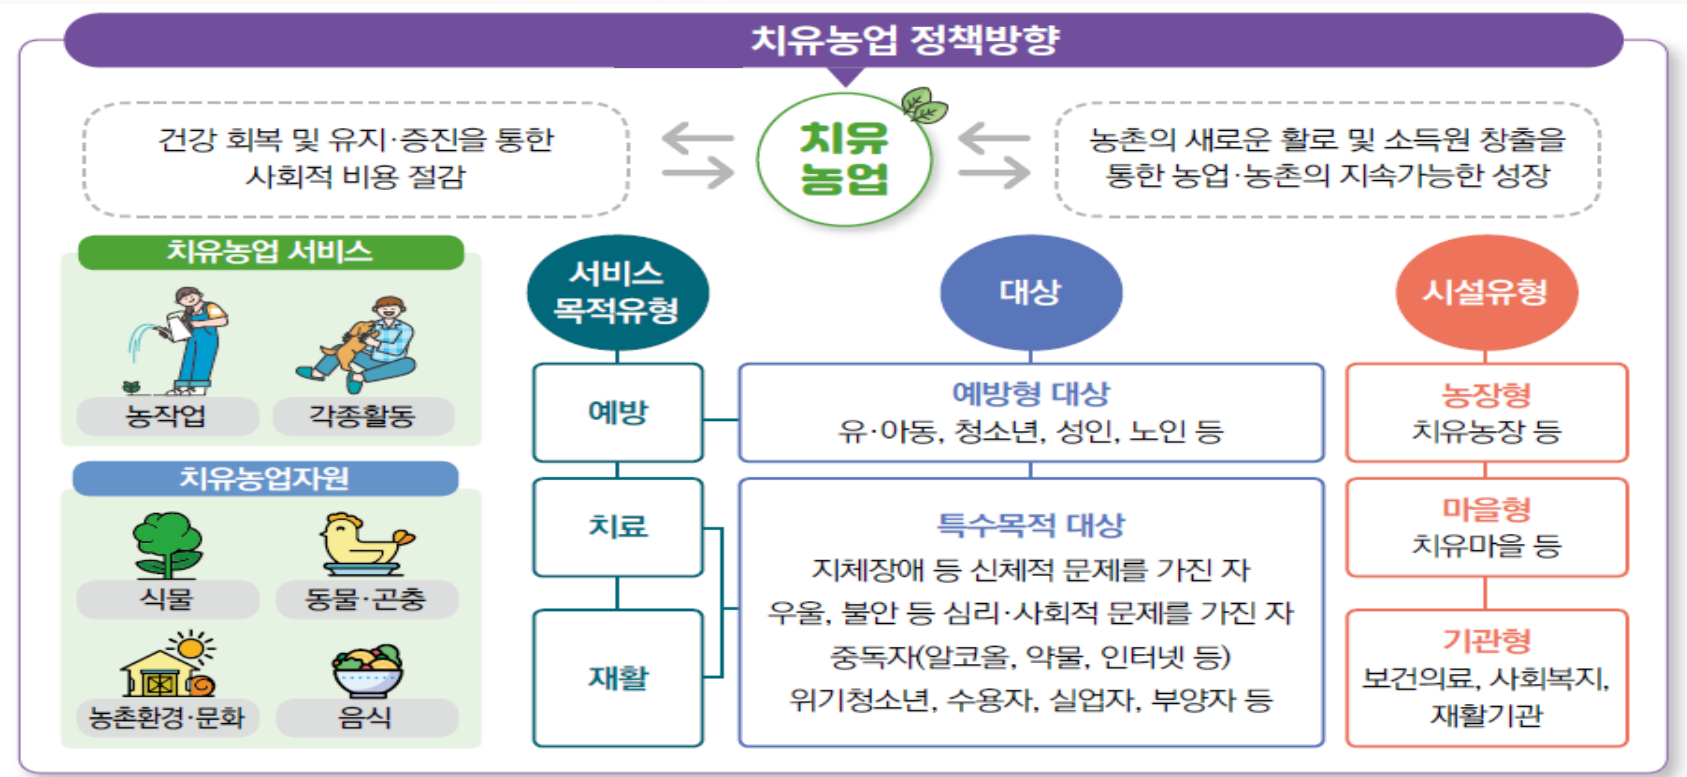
치유농업 정책방향

건강 회복 및 유지·증진을 통한 사회적 비용 절감

치유농업

농촌의 새로운 활로 및 소득원 창출을 통한 농업·농촌의 지속가능한 성장

치유농업 서비스

농작업

각종활동

치유농업자원

식물

동물·곤충

농촌환경·문화

음식

서비스 목적유형

예방

치료

재활

대상

예방형 대상
유·아동, 청소년, 성인, 노인 등

특수목적 대상
지체장애 등 신체적 문제를 가진 자
우울, 불안 등 심리·사회적 문제를 가진 자
중독자(알코올, 약물, 인터넷 등)
위기청소년, 수용자, 실업자, 부양자 등

시설유형

농장형
치유농장 등

마을형
치유마을 등

기관형
보건의료, 사회복지, 재활기관